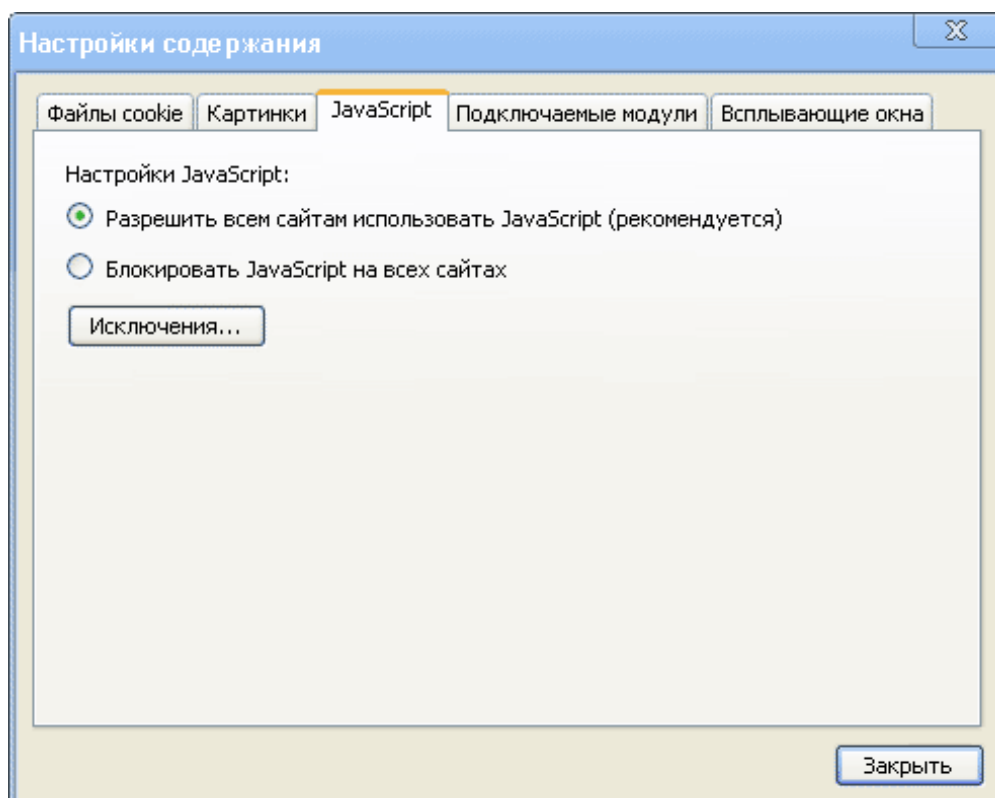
Настройки содержания

Файлы cookie | Картинки | JavaScript | Подключаемые модули | Всплывающие окна

Настройки JavaScript:

Разрешить всем сайтам использовать JavaScript (рекомендуется)

Блокировать JavaScript на всех сайтах

Исключения...

Закрыть